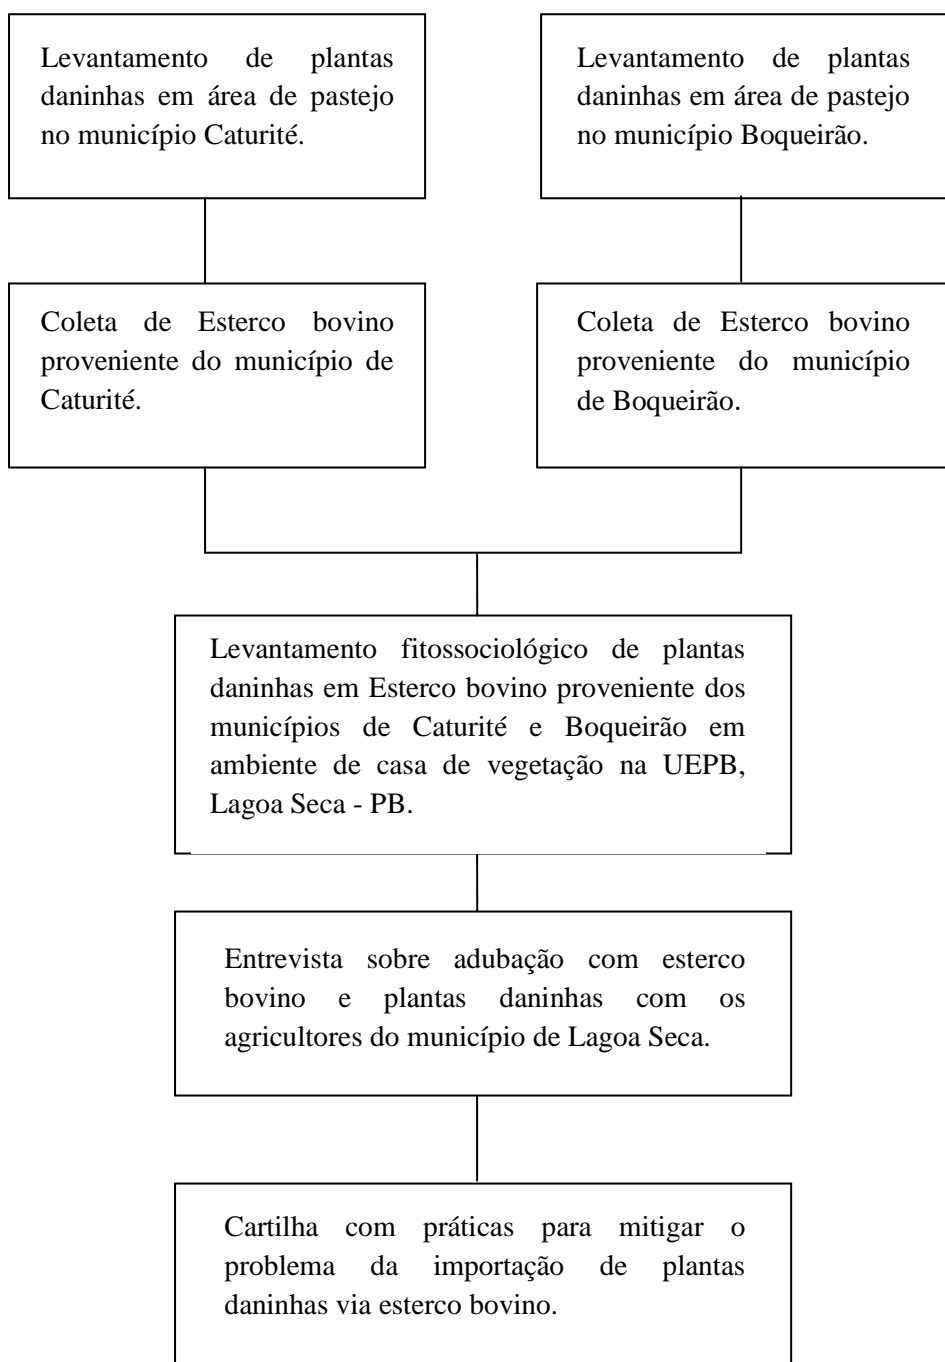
Levantamento de plantas daninhas em área de pastejo no município Caturité.

Levantamento de plantas daninhas em área de pastejo no município Boqueirão.

Coleta de Esterco bovino proveniente do município de Caturité.

Coleta de Esterco bovino proveniente do município de Boqueirão.

Levantamento fitossociológico de plantas daninhas em Esterco bovino proveniente dos municípios de Caturité e Boqueirão em ambiente de casa de vegetação na UEPB, Lagoa Seca - PB.

Entrevista sobre adubação com esterco bovino e plantas daninhas com os agricultores do município de Lagoa Seca.

Cartilha com práticas para mitigar o problema da importação de plantas daninhas via esterco bovino.